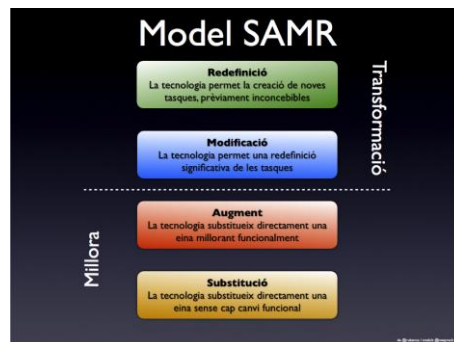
Model SAMR

Redefinició
La tecnologia permet la creació de noves tasques, prèviament inconcebibles

Modificació
La tecnologia permet una redefinició significativa de les tasques

Transformació

Augment
La tecnologia substitueix directament una eina millorant funcionalment

Substitució
La tecnologia substitueix directament una eina sense cap canvi funcional

Millora

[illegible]